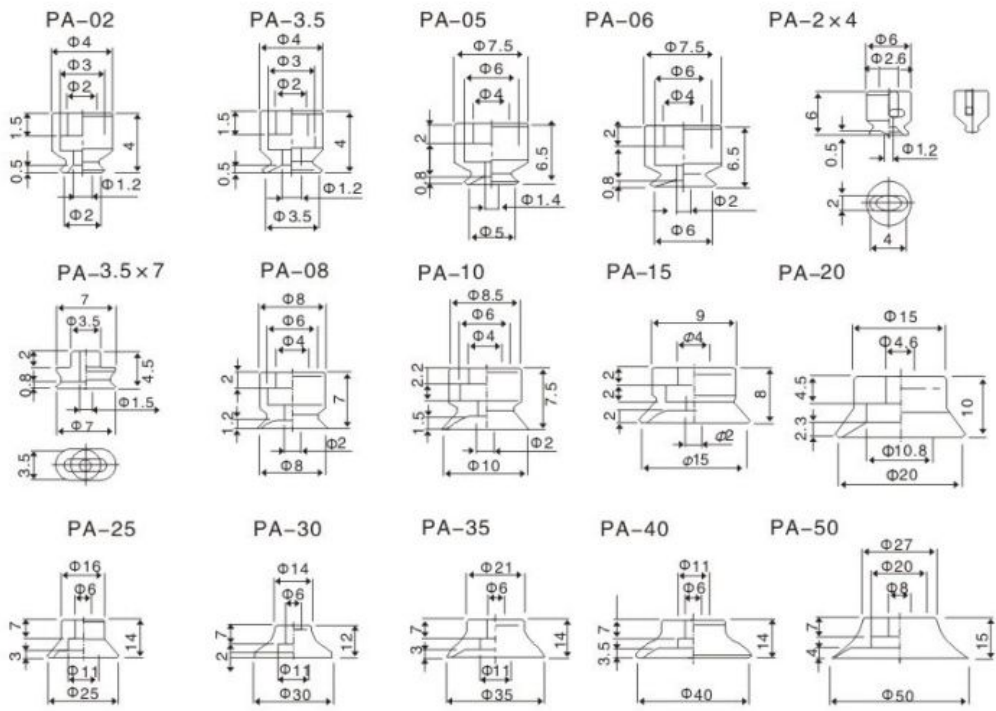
PA-02
Φ4
Φ3
Φ2
1.5
0.5
4
Φ1.2
Φ2

PA-3.5
Φ4
Φ3
Φ2
1.5
0.5
4
Φ1.2
Φ3.5

PA-05
Φ7.5
Φ6
Φ4
2
0.8
6.5
Φ1.4
Φ5

PA-06
Φ7.5
Φ6
Φ4
2
0.8
6.5
Φ2
Φ6

PA-2×4
Φ6
Φ2.6
6
0.5
Φ1.2
2
4

PA-3.5×7
7
Φ3.5
2
0.8
4.5
Φ1.5
Φ7
3.5

PA-08
Φ8
Φ6
Φ4
2
1.2
7
Φ2
Φ8

PA-10
Φ8.5
Φ6
Φ4
2.2
1.5
7.5
Φ2
Φ10

PA-15
9
Φ4
2
2
2
8
Φ2
Φ15

PA-20
Φ15
Φ4.6
4.5
2.3
10
Φ10.8
Φ20

PA-25
Φ16
Φ6
7
3
14
Φ11
Φ25

PA-30
Φ14
Φ6
2.7
2
12
Φ11
Φ30

PA-35
Φ21
Φ6
3.7
3
14
Φ11
Φ35

PA-40
Φ11
Φ6
3.5
7
14
Φ40

PA-50
Φ27
Φ20
Φ8
7
4
15
Φ50